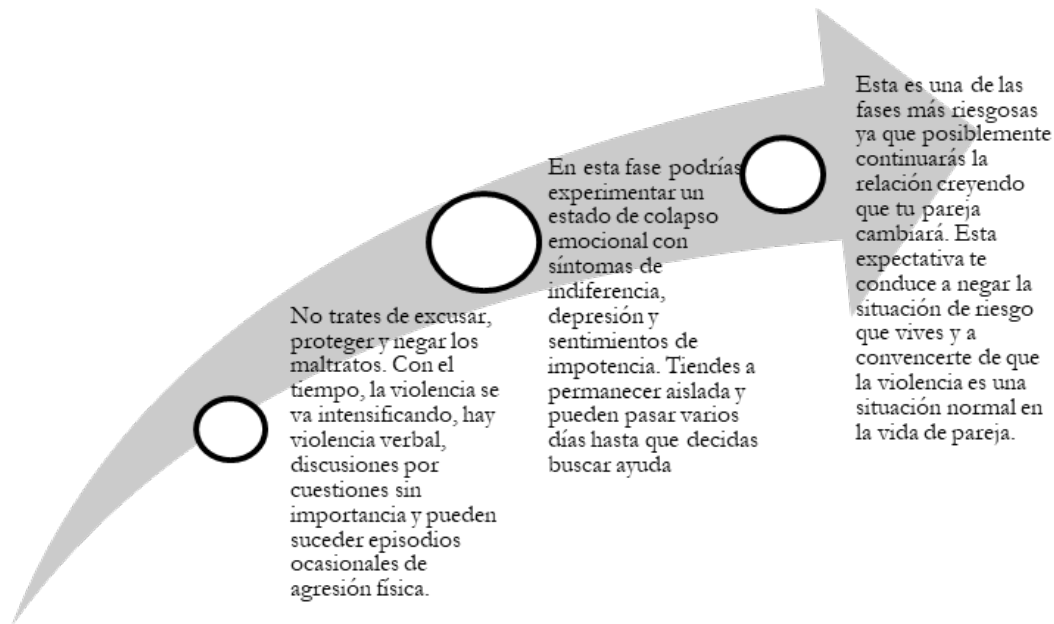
No trates de excusar, proteger y negar los maltratos. Con el tiempo, la violencia se va intensificando, hay violencia verbal, discusiones por cuestiones sin importancia y pueden suceder episodios ocasionales de agresión física.

En esta fase podrías experimentar un estado de colapso emocional con síntomas de indiferencia, depresión y sentimientos de impotencia. Tiendes a permanecer aislada y pueden pasar varios días hasta que decidas buscar ayuda

Esta es una de las fases más riesgosas ya que posiblemente continuarás la relación creyendo que tu pareja cambiará. Esta expectativa te conduce a negar la situación de riesgo que vives y a convencerte de que la violencia es una situación normal en la vida de pareja.